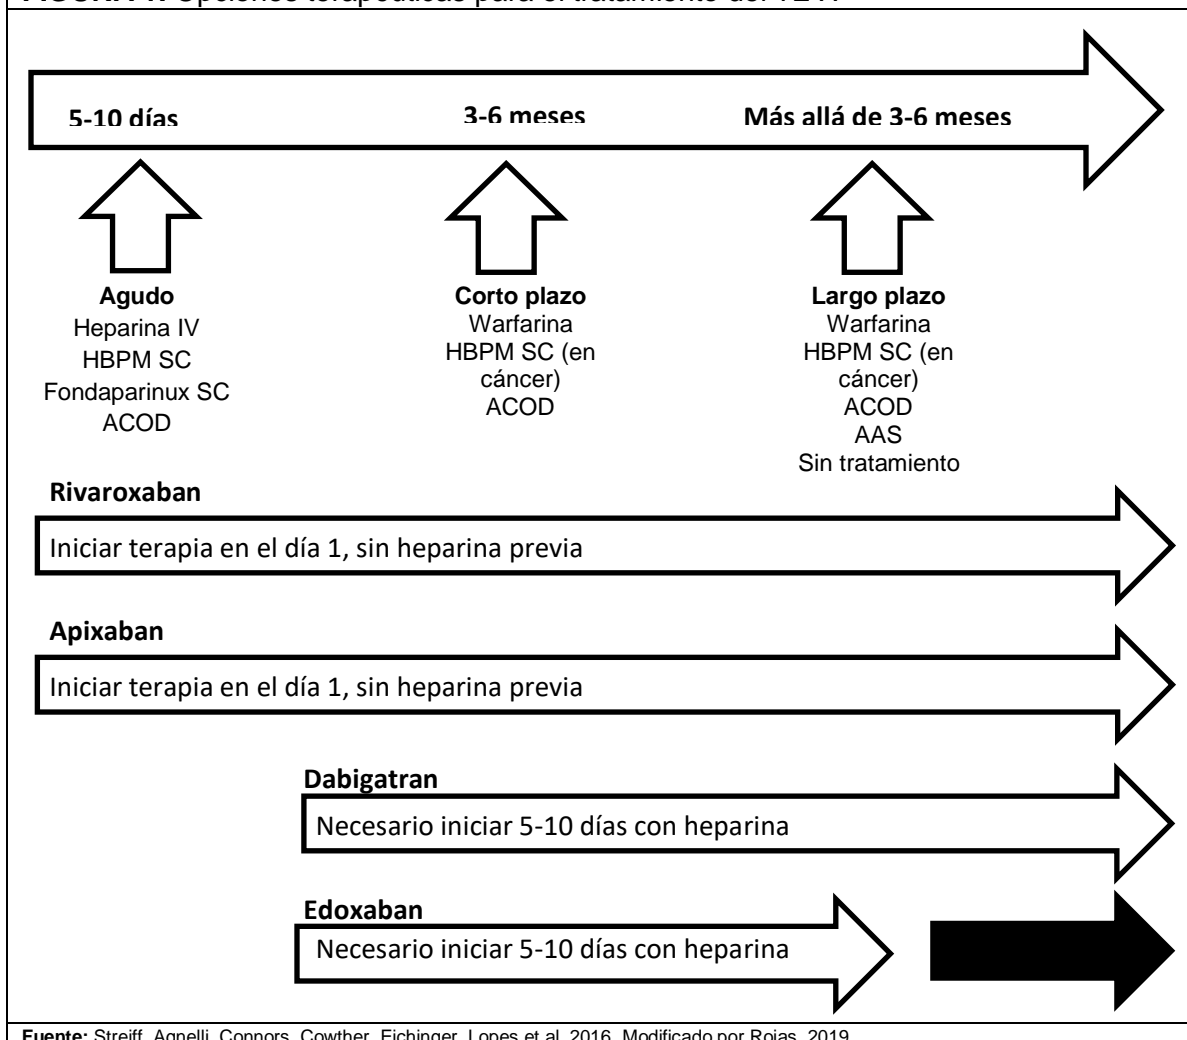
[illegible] Opciones terapéuticas para el tratamiento del TEV

5-10 días

3-6 meses

Más allá de 3-6 meses

Agudo
Heparina IV
HBPM SC
Fondaparinux SC
ACOD

Corto plazo
Warfarina
HBPM SC (en cáncer)
ACOD

Largo plazo
Warfarina
HBPM SC (en cáncer)
ACOD
AAS
Sin tratamiento

Rivaroxaban
Iniciar terapia en el día 1, sin heparina previa

Apixaban
Iniciar terapia en el día 1, sin heparina previa

Dabigatran
Necesario iniciar 5-10 días con heparina

Edoxaban
Necesario iniciar 5-10 días con heparina

Fuente: Streiff, Agnelli, Connors, Cowther, Eichinger, Lopes et al. 2016. Modificado por Rojas, 2019.